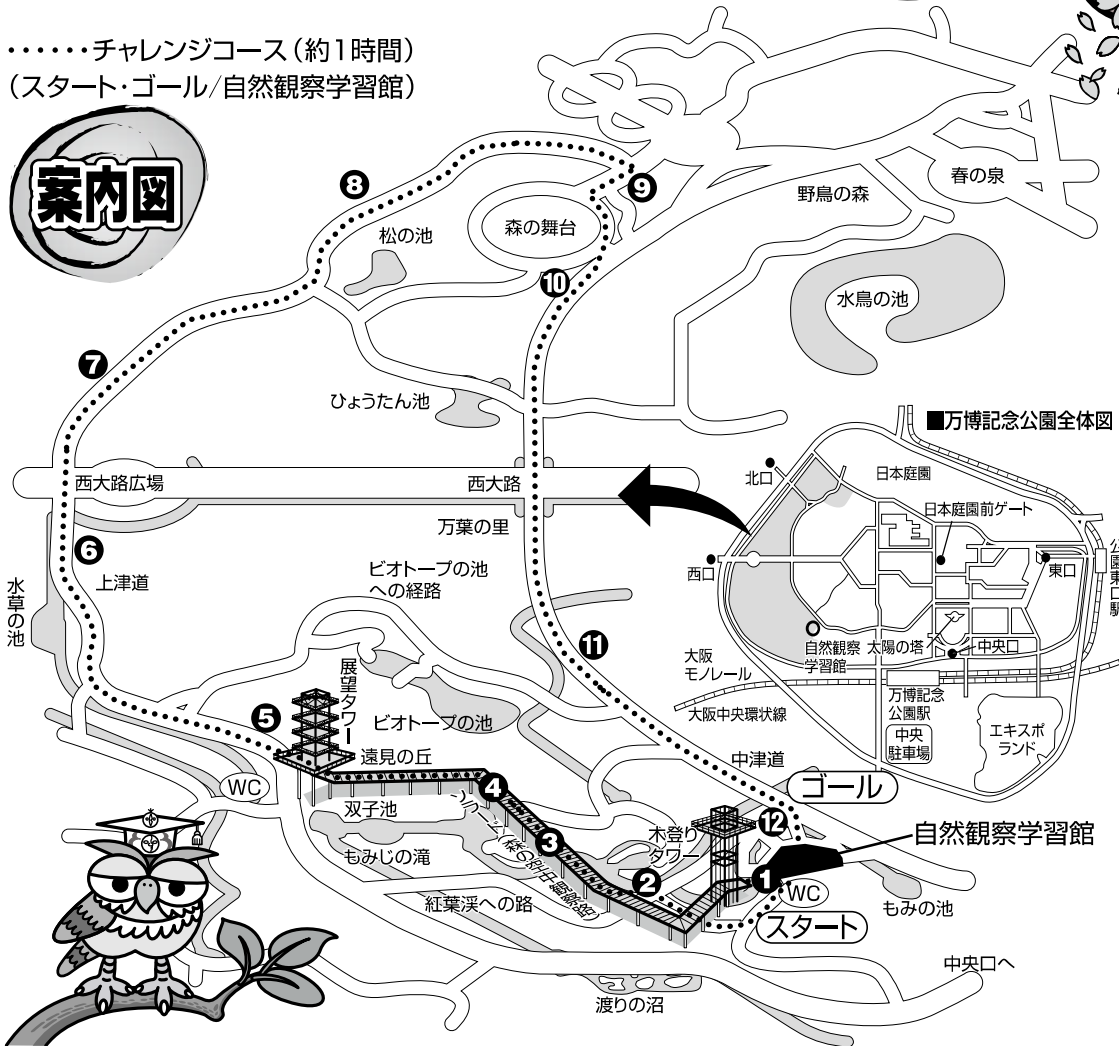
・・・・・・チャレンジコース（約1時間）
（スタート・ゴール/自然観察学習館）

案内図

8
9
春の泉
野鳥の森
森の舞台
松の池
10
水鳥の池
7
ひょうたん池
■万博記念公園全体図
北口
日本庭園
日本庭園前ゲート
西口
東口
自然観察学習館
太陽の塔
中央口
大阪モノレール
万博記念公園駅
大阪中央環状線
中央駐車場
エキスポランド
西大路広場
西大路
万葉の里
6
上津道
水草の池
ビオトープの池への経路
11
展望タワー
5
ビオトープの池
遠見の丘
WC
4
双子池
ソラード（森の空中観察路）
3
もみじの滝
木登りタワー
2
12
1
ゴール
自然観察学習館
WC
スタート
紅葉渓への路
もみ池
中津道
中央口へ
渡りの沼